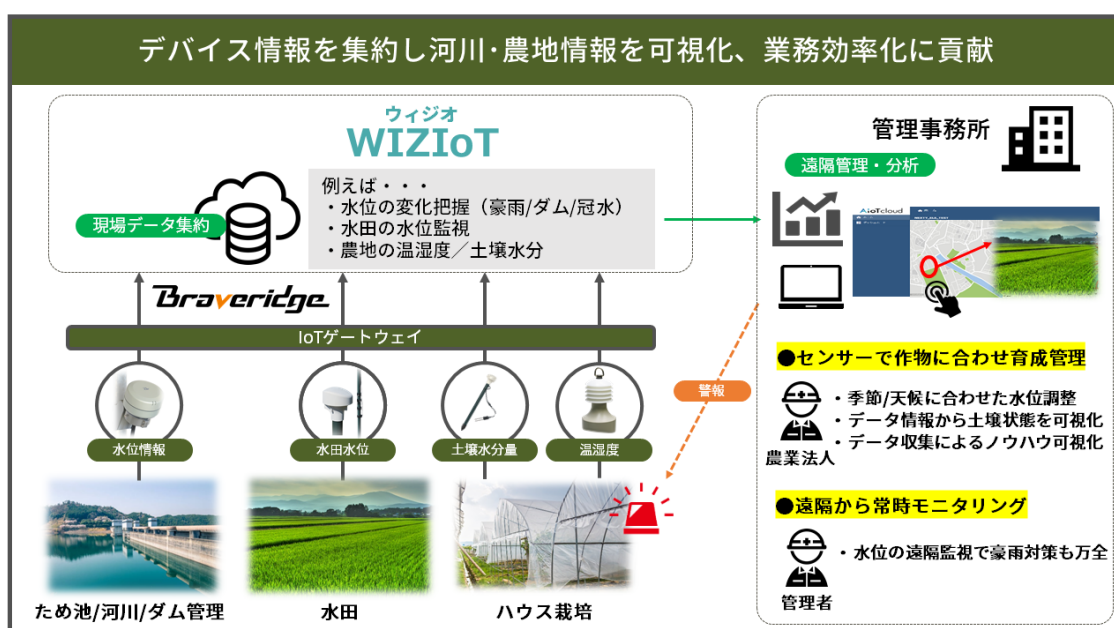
デバイス情報を集約し河川・農地情報を可視化、業務効率化に貢献

ウィジオ
WIZIoT

現場データ集約

例えば・・・
・水位の変化把握（豪雨/ダム/冠水）
・水田の水位監視
・農地の温湿度／土壌水分

Braveridge

IoTゲートウェイ

水位情報
水田水位
土壌水分量
温湿度

ため池/河川/ダム管理
水田
ハウス栽培

警報

管理事務所

遠隔管理・分析

AiotCloud

●センサーで作物に合わせ育成管理

・季節/天候に合わせた水位調整
・データ情報から土壌状態を可視化
・データ収集によるノウハウ可視化

農業法人

●遠隔から常時モニタリング

・水位の遠隔監視で豪雨対策も万全

管理者